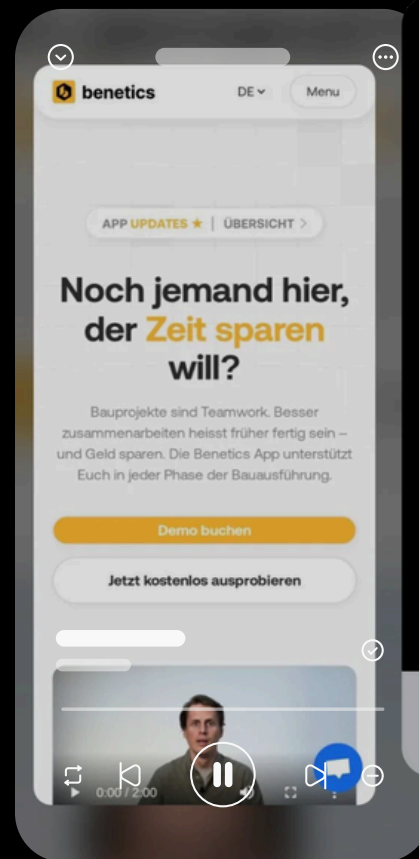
benetics

DE

Menu

APP UPDATES ★ | ÜBERSICHT >

Noch jemand hier, der Zeit sparen will?

Bauprojekte sind Teamwork. Besser zusammenarbeiten heisst früher fertig sein – und Geld sparen. Die Benetics App unterstützt Euch in jeder Phase der Bauausführung.

Demo buchen

Jetzt kostenlos ausprobieren

0:00 / 2:00